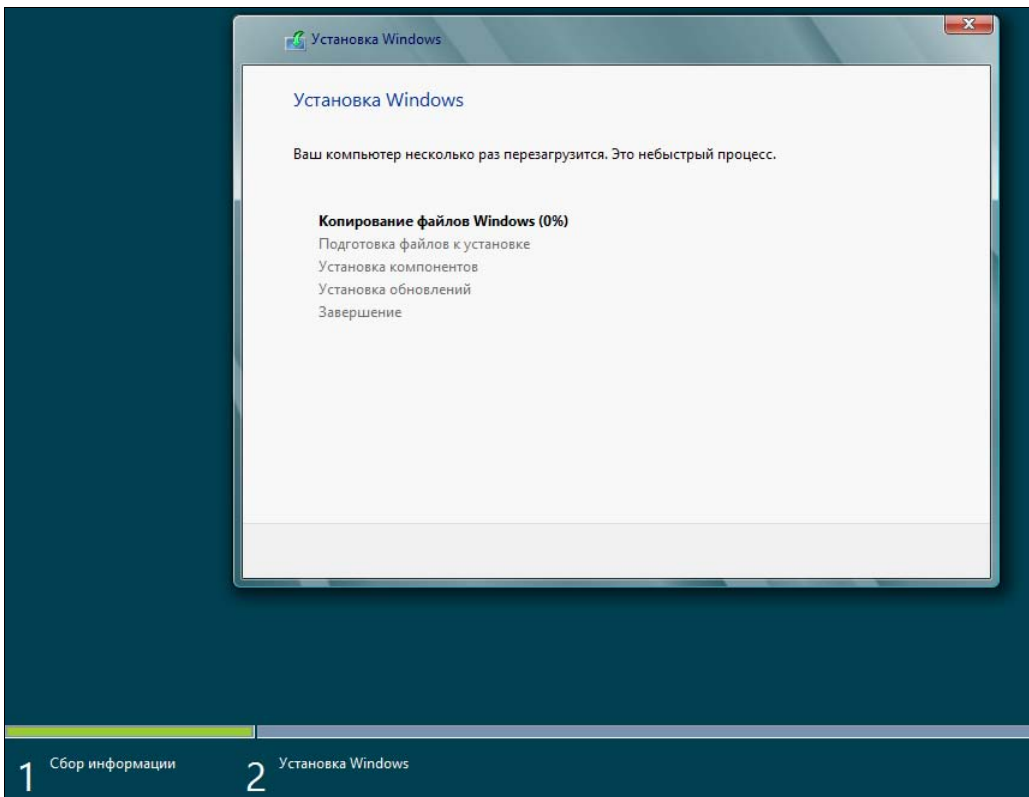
Установка Windows

Установка Windows

Ваш компьютер несколько раз перезагрузится. Это небыстрый процесс.

Копирование файлов Windows (0%)
Подготовка файлов к установке
Установка компонентов
Установка обновлений
Завершение

1 Сбор информации
2 Установка Windows